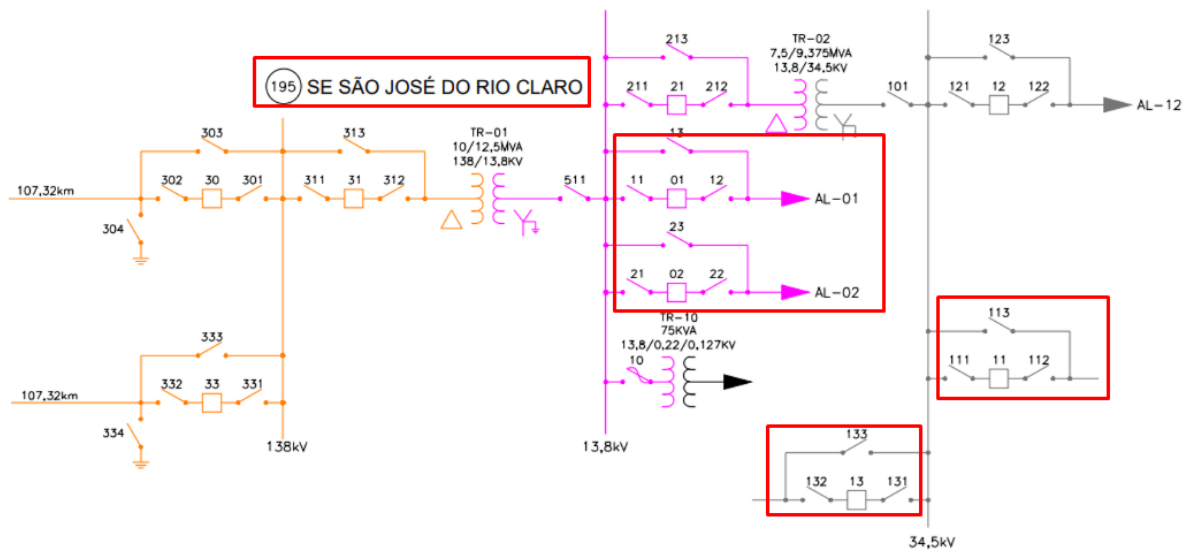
195 SE SÃO JOSÉ DO RIO CLARO

213
TR-02
7,5/9,375MVA
13,8/34,5KV
123
211 21 212
101
121 12 122
AL-12
303
313
TR-01
10/12,5MVA
138/13,8KV
13
107,32km
302 30 301
311 31 312
511
11 01 12
AL-01
304
23
21 02 22
AL-02
113
TR-10
75KVA
13,8/0,22/0,127KV
333
111 11 112
10
107,32km
332 33 331
334
138kV
13,8kV
133
132 13 131
34,5kV